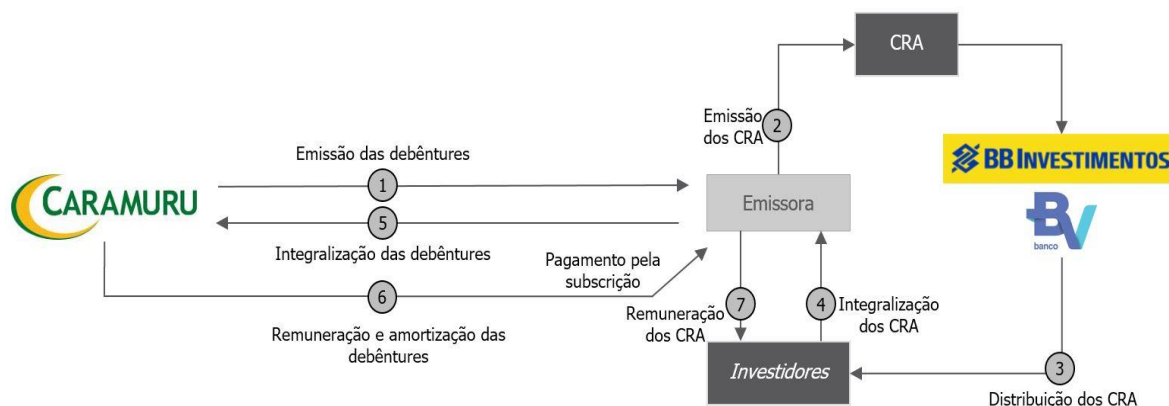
CRA

Emissão dos CRA 2

BB INVESTIMENTOS

Emissão das debêntures

CARAMURU

1

Emissora

5

Integralização das debêntures

banco

Pagamento pela subscrição

6

Remuneração e amortização das debêntures

Remuneração dos CRA 7

4 Integralização dos CRA

Investidores

3

Distribuição dos CRA